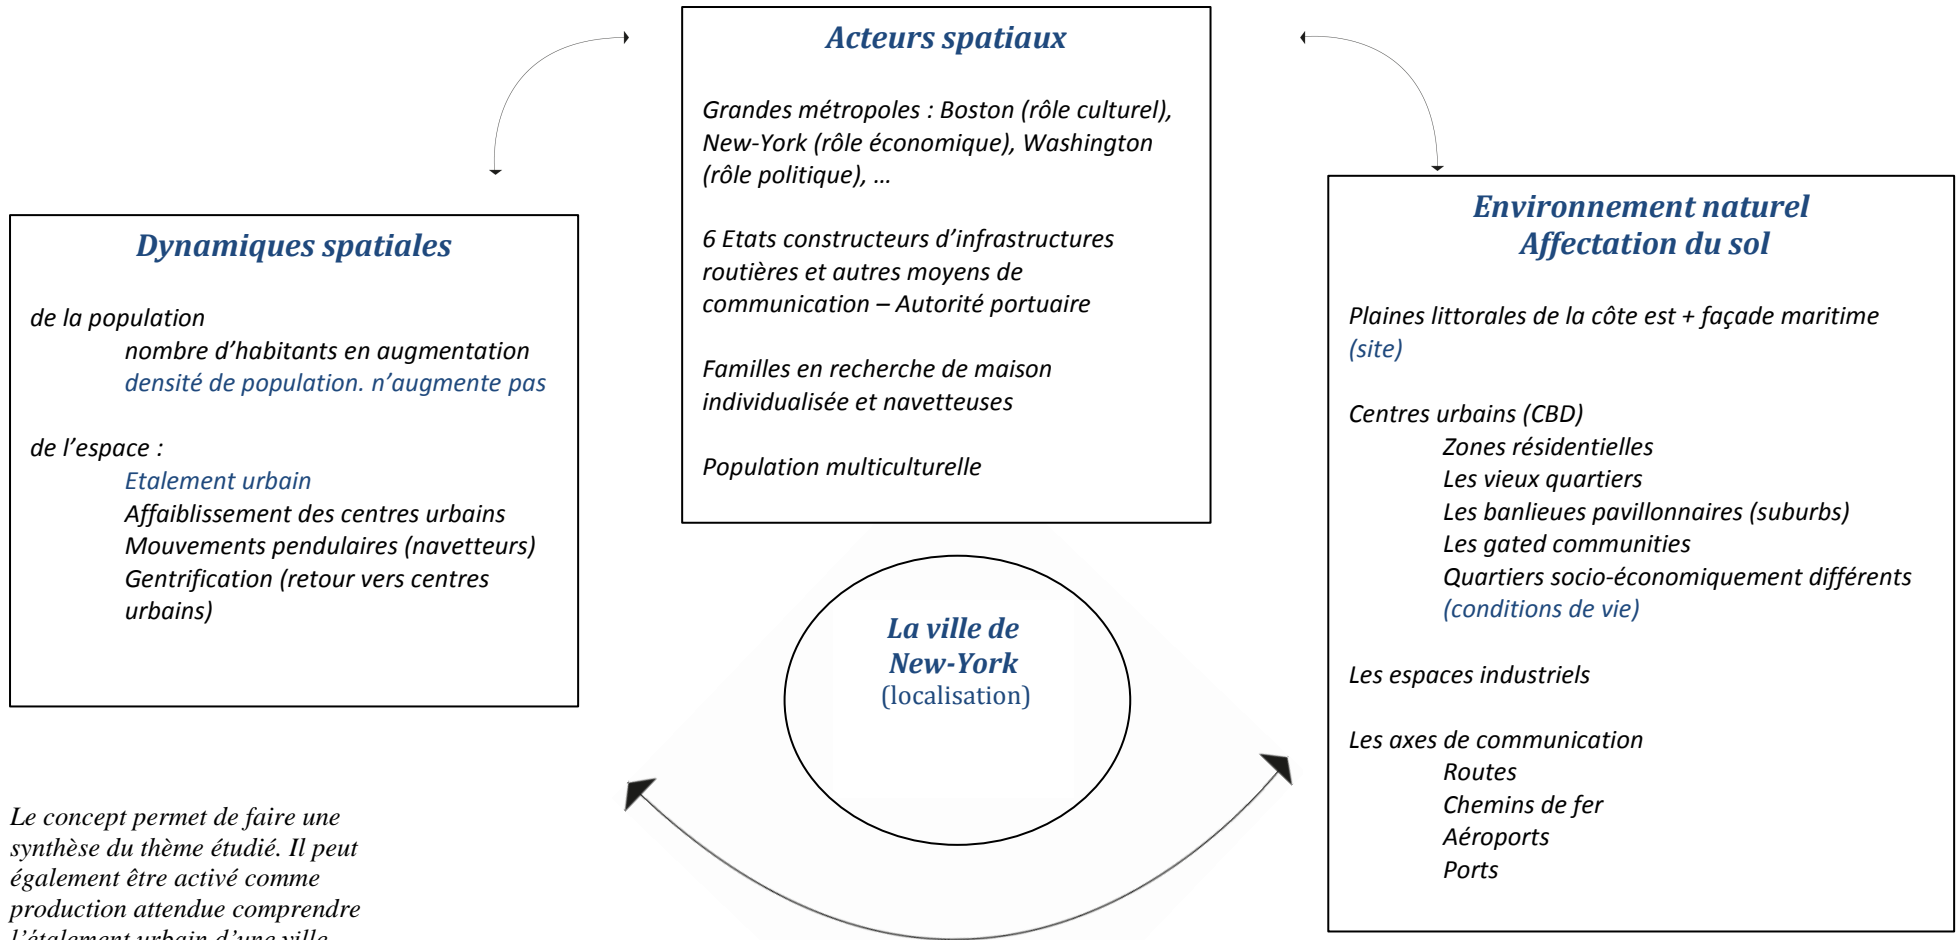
Acteurs spatiaux

Grandes métropoles : Boston (rôle culturel), New-York (rôle économique), Washington (rôle politique), …

6 Etats constructeurs d'infrastructures routières et autres moyens de communication – Autorité portuaire

Familles en recherche de maison individualisée et navetteuses

Population multiculturelle

Dynamiques spatiales

de la population
nombre d'habitants en augmentation
densité de population. n'augmente pas

de l'espace :
Etalement urbain
Affaiblissement des centres urbains
Mouvements pendulaires (navetteurs)
Gentrification (retour vers centres urbains)

Environnement naturel
Affectation du sol

Plaines littorales de la côte est + façade maritime (site)

Centres urbains (CBD)
Zones résidentielles
Les vieux quartiers
Les banlieues pavillonnaires (suburbs)
Les gated communities
Quartiers socio-économiquement différents (conditions de vie)

Les espaces industriels

Les axes de communication
Routes
Chemins de fer
Aéroports
Ports

La ville de New-York
(localisation)

Le concept permet de faire une synthèse du thème étudié. Il peut également être activé comme production attendue comprendre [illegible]